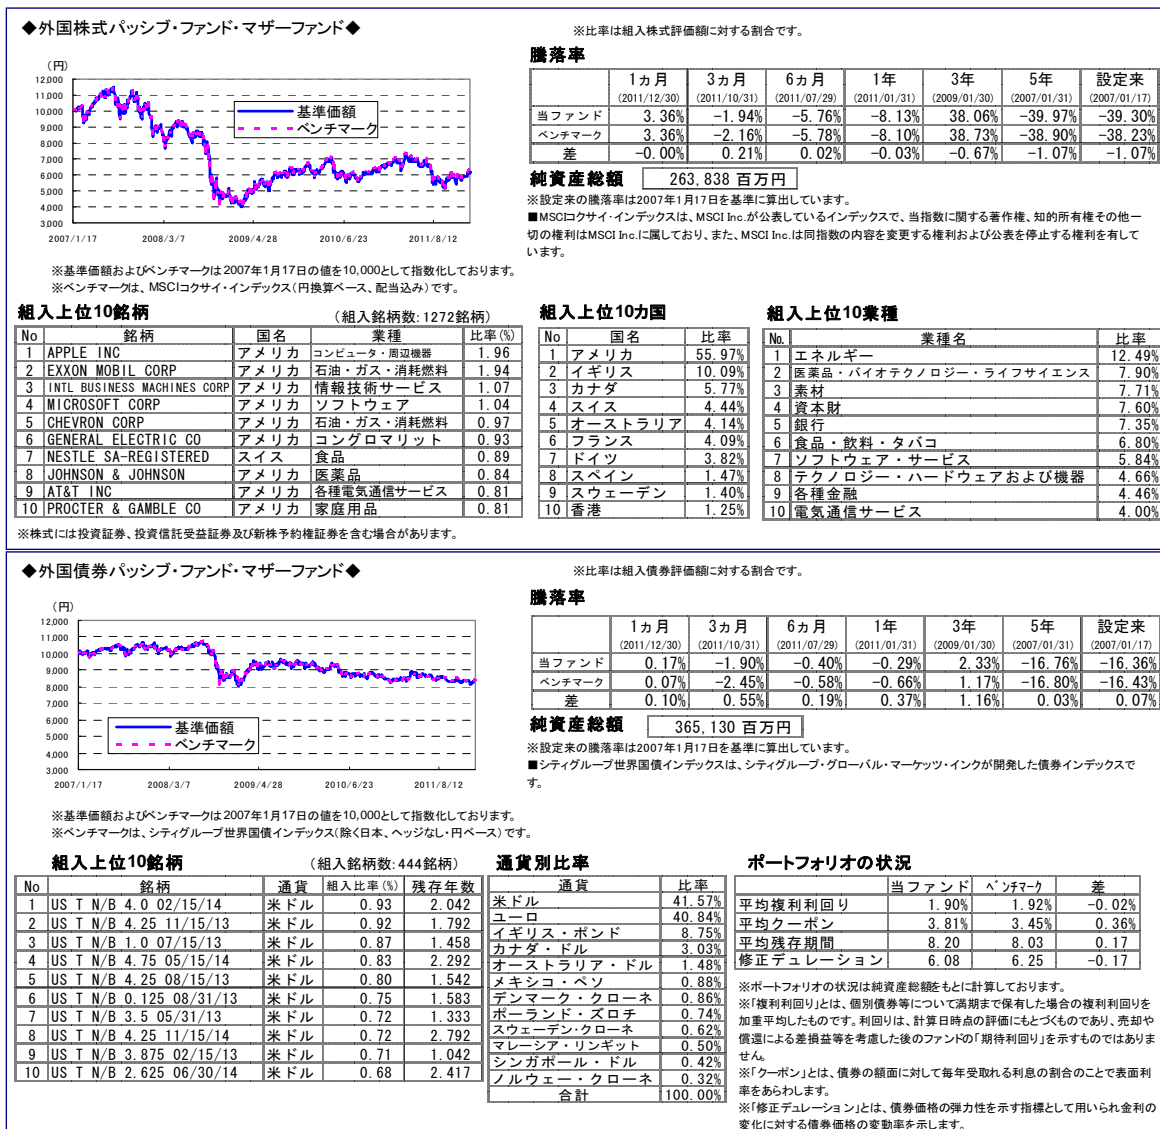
◆外国株式パッシブ・ファンド・マザーファンド◆

※比率は組入株式評価額に対する割合です。

(円)
12,000
11,000
10,000
9,000
8,000
7,000
6,000
5,000
4,000
3,000
2007/1/17 2008/3/7 2009/4/28 2010/6/23 2011/8/12

基準価額
ベンチマーク

※基準価額およびベンチマークは2007年1月17日の値を10,000として指数化しております。
※ベンチマークは、MSCIコクサイ・インデックス(円換算ベース、配当込み)です。

騰落率

| | 1カ月 (2011/12/30) | 3カ月 (2011/10/31) | 6カ月 (2011/07/29) | 1年 (2011/01/31) | 3年 (2009/01/30) | 5年 (2007/01/31) | 設定来 (2007/01/17) |
|---|---|---|---|---|---|---|---|
| 当ファンド | 3.36% | −1.94% | −5.76% | −8.13% | 38.06% | −39.97% | −39.30% |
| ベンチマーク | 3.36% | −2.16% | −5.78% | −8.10% | 38.73% | −38.90% | −38.23% |
| 差 | −0.00% | 0.21% | 0.02% | −0.03% | −0.67% | −1.07% | −1.07% |

純資産総額 263,838 百万円

※設定来の騰落率は2007年1月17日を基準に算出しています。
■MSCIコクサイ・インデックスは、MSCI Inc.が公表しているインデックスで、当指数に関する著作権、知的所有権その他一切の権利はMSCI Inc.に属しており、また、MSCI Inc.は同指数の内容を変更する権利および公表を停止する権利を有しています。

組入上位10銘柄 (組入銘柄数:1272銘柄)

| No | 銘柄 | 国名 | 業種 | 比率(%) |
|---|---|---|---|---|
| 1 | APPLE INC | アメリカ | コンピュータ・周辺機器 | 1.96 |
| 2 | EXXON MOBIL CORP | アメリカ | 石油・ガス・消耗燃料 | 1.94 |
| 3 | INTL BUSINESS MACHINES CORP | アメリカ | 情報技術サービス | 1.07 |
| 4 | MICROSOFT CORP | アメリカ | ソフトウェア | 1.04 |
| 5 | CHEVRON CORP | アメリカ | 石油・ガス・消耗燃料 | 0.97 |
| 6 | GENERAL ELECTRIC CO | アメリカ | コングロマリット | 0.93 |
| 7 | NESTLE SA-REGISTERED | スイス | 食品 | 0.89 |
| 8 | JOHNSON & JOHNSON | アメリカ | 医薬品 | 0.84 |
| 9 | AT&T INC | アメリカ | 各種電気通信サービス | 0.81 |
| 10 | PROCTER & GAMBLE CO | アメリカ | 家庭用品 | 0.81 |

組入上位10カ国

| No | 国名 | 比率 |
|---|---|---|
| 1 | アメリカ | 55.97% |
| 2 | イギリス | 10.09% |
| 3 | カナダ | 5.77% |
| 4 | スイス | 4.44% |
| 5 | オーストラリア | 4.14% |
| 6 | フランス | 4.09% |
| 7 | ドイツ | 3.82% |
| 8 | スペイン | 1.47% |
| 9 | スウェーデン | 1.40% |
| 10 | 香港 | 1.25% |

組入上位10業種

| No. | 業種名 | 比率 |
|---|---|---|
| 1 | エネルギー | 12.49% |
| 2 | 医薬品・バイオテクノロジー・ライフサイエンス | 7.90% |
| 3 | 素材 | 7.71% |
| 4 | 資本財 | 7.60% |
| 5 | 銀行 | 7.35% |
| 6 | 食品・飲料・タバコ | 6.80% |
| 7 | ソフトウェア・サービス | 5.84% |
| 8 | テクノロジー・ハードウェアおよび機器 | 4.66% |
| 9 | 各種金融 | 4.46% |
| 10 | 電気通信サービス | 4.00% |

※株式には投資証券、投資信託受益証券及び新株予約権証券を含む場合があります。

◆外国債券パッシブ・ファンド・マザーファンド◆

※比率は組入債券評価額に対する割合です。

(円)
12,000
11,000
10,000
9,000
8,000
7,000
6,000
5,000
4,000
3,000
2007/1/17 2008/3/7 2009/4/28 2010/6/23 2011/8/12

基準価額
ベンチマーク

※基準価額およびベンチマークは2007年1月17日の値を10,000として指数化しております。
※ベンチマークは、シティグループ世界国債インデックス(除く日本、ヘッジなし・円ベース)です。

騰落率

| | 1カ月 (2011/12/30) | 3カ月 (2011/10/31) | 6カ月 (2011/07/29) | 1年 (2011/01/31) | 3年 (2009/01/30) | 5年 (2007/01/31) | 設定来 (2007/01/17) |
|---|---|---|---|---|---|---|---|
| 当ファンド | 0.17% | −1.90% | −0.40% | −0.29% | 2.33% | −16.76% | −16.36% |
| ベンチマーク | 0.07% | −2.45% | −0.58% | −0.66% | 1.17% | −16.80% | −16.43% |
| 差 | 0.10% | 0.55% | 0.19% | 0.37% | 1.16% | 0.03% | 0.07% |

純資産総額 365,130 百万円

※設定来の騰落率は2007年1月17日を基準に算出しています。
■シティグループ世界国債インデックスは、シティグループ・グローバル・マーケッツ・インクが開発した債券インデックスです。

組入上位10銘柄 (組入銘柄数:444銘柄)

| No | 銘柄 | 通貨 | 組入比率(%) | 残存年数 |
|---|---|---|---|---|
| 1 | US T N/B 4.0 02/15/14 | 米ドル | 0.93 | 2.042 |
| 2 | US T N/B 4.25 11/15/13 | 米ドル | 0.92 | 1.792 |
| 3 | US T N/B 1.0 07/15/13 | 米ドル | 0.87 | 1.458 |
| 4 | US T N/B 4.75 05/15/14 | 米ドル | 0.83 | 2.292 |
| 5 | US T N/B 4.25 08/15/13 | 米ドル | 0.80 | 1.542 |
| 6 | US T N/B 0.125 08/31/13 | 米ドル | 0.75 | 1.583 |
| 7 | US T N/B 3.5 05/31/13 | 米ドル | 0.72 | 1.333 |
| 8 | US T N/B 4.25 11/15/14 | 米ドル | 0.72 | 2.792 |
| 9 | US T N/B 3.875 02/15/13 | 米ドル | 0.71 | 1.042 |
| 10 | US T N/B 2.625 06/30/14 | 米ドル | 0.68 | 2.417 |

通貨別比率

| 通貨 | 比率 |
|---|---|
| 米ドル | 41.57% |
| ユーロ | 40.84% |
| イギリス・ポンド | 8.75% |
| カナダ・ドル | 3.03% |
| オーストラリア・ドル | 1.48% |
| メキシコ・ペソ | 0.88% |
| デンマーク・クローネ | 0.86% |
| ポーランド・ズロチ | 0.74% |
| スウェーデン・クローネ | 0.62% |
| マレーシア・リンギット | 0.50% |
| シンガポール・ドル | 0.42% |
| ノルウェー・クローネ | 0.32% |
| 合計 | 100.00% |

ポートフォリオの状況

| | 当ファンド | ベンチマーク | 差 |
|---|---|---|---|
| 平均複利利回り | 1.90% | 1.92% | −0.02% |
| 平均クーポン | 3.81% | 3.45% | 0.36% |
| 平均残存期間 | 8.20 | 8.03 | 0.17 |
| 修正デュレーション | 6.08 | 6.25 | −0.17 |

※ポートフォリオの状況は純資産総額をもとに計算しております。
※「複利利回り」とは、個別債券等について満期まで保有した場合の複利利回りを加重平均したものです。利回りは、計算日時点の評価にもとづくものであり、売却や償還による差損益等を考慮した後のファンドの「期待利回り」を示すものではありません。
※「クーポン」とは、債券の額面に対して毎年受取れる利息の割合のことで表面利率をあらわします。
※「修正デュレーション」とは、債券価格の弾力性を示す指標として用いられ金利の変化に対する債券価格の変動率を示します。